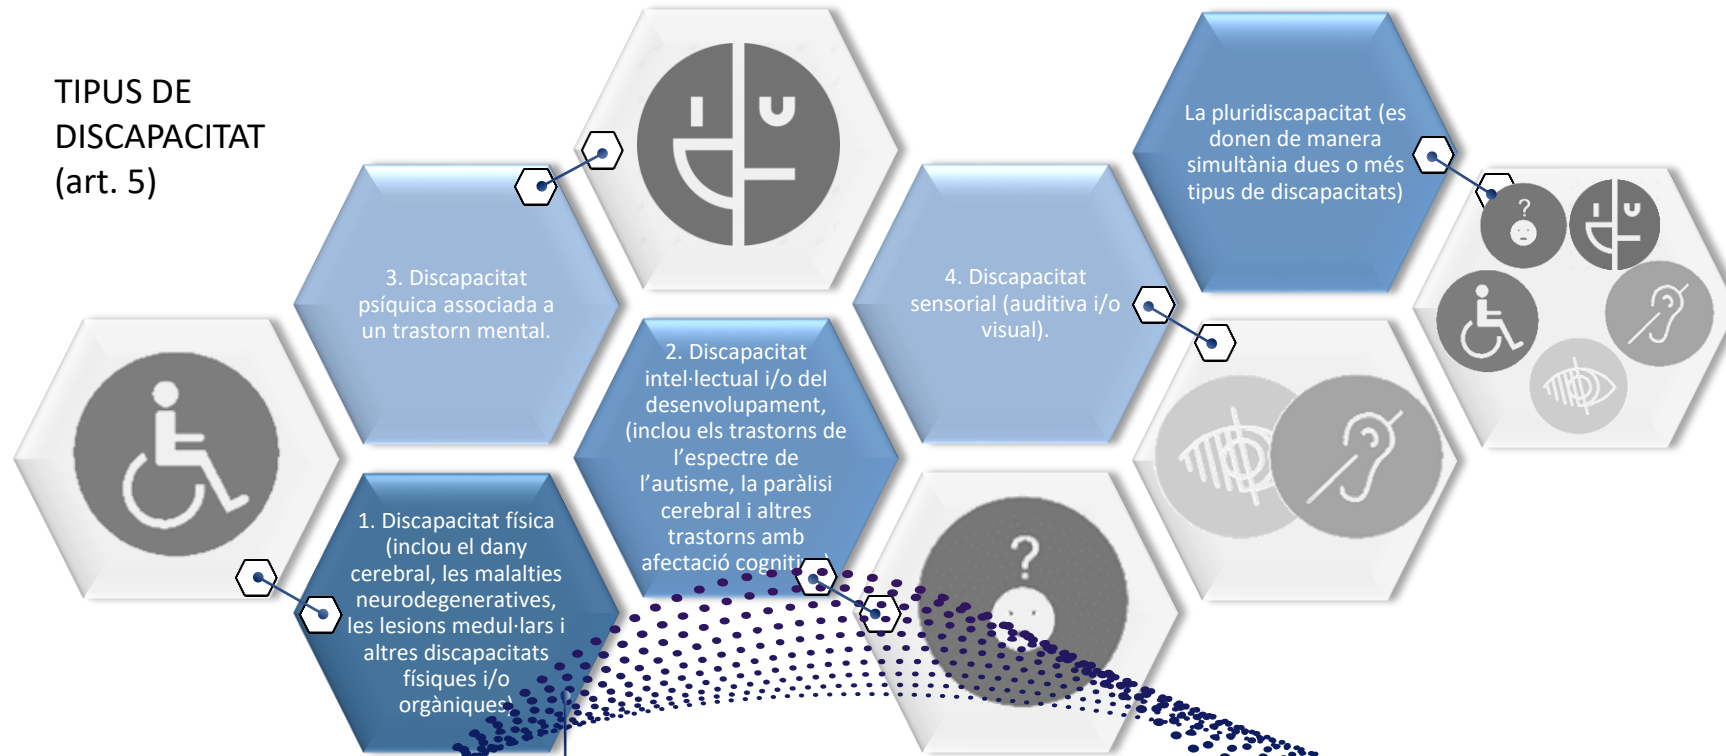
TIPUS DE DISCAPACITAT (art. 5)

3. Discapacitat psíquica associada a un trastorn mental.

4. Discapacitat sensorial (auditiva i/o visual).

La pluridiscapacitat (es donen de manera simultània dues o més tipus de discapacitats)

2. Discapacitat intel·lectual i/o del desenvolupament, (inclou els trastorns de l'espectre de l'autisme, la paràlisi cerebral i altres trastorns amb afectació cogniti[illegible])

1. Discapacitat física (inclou el dany cerebral, les malalties neurodegeneratives, les lesions medul·lars i altres discapacitats físiques i/o orgàniques)

?

?